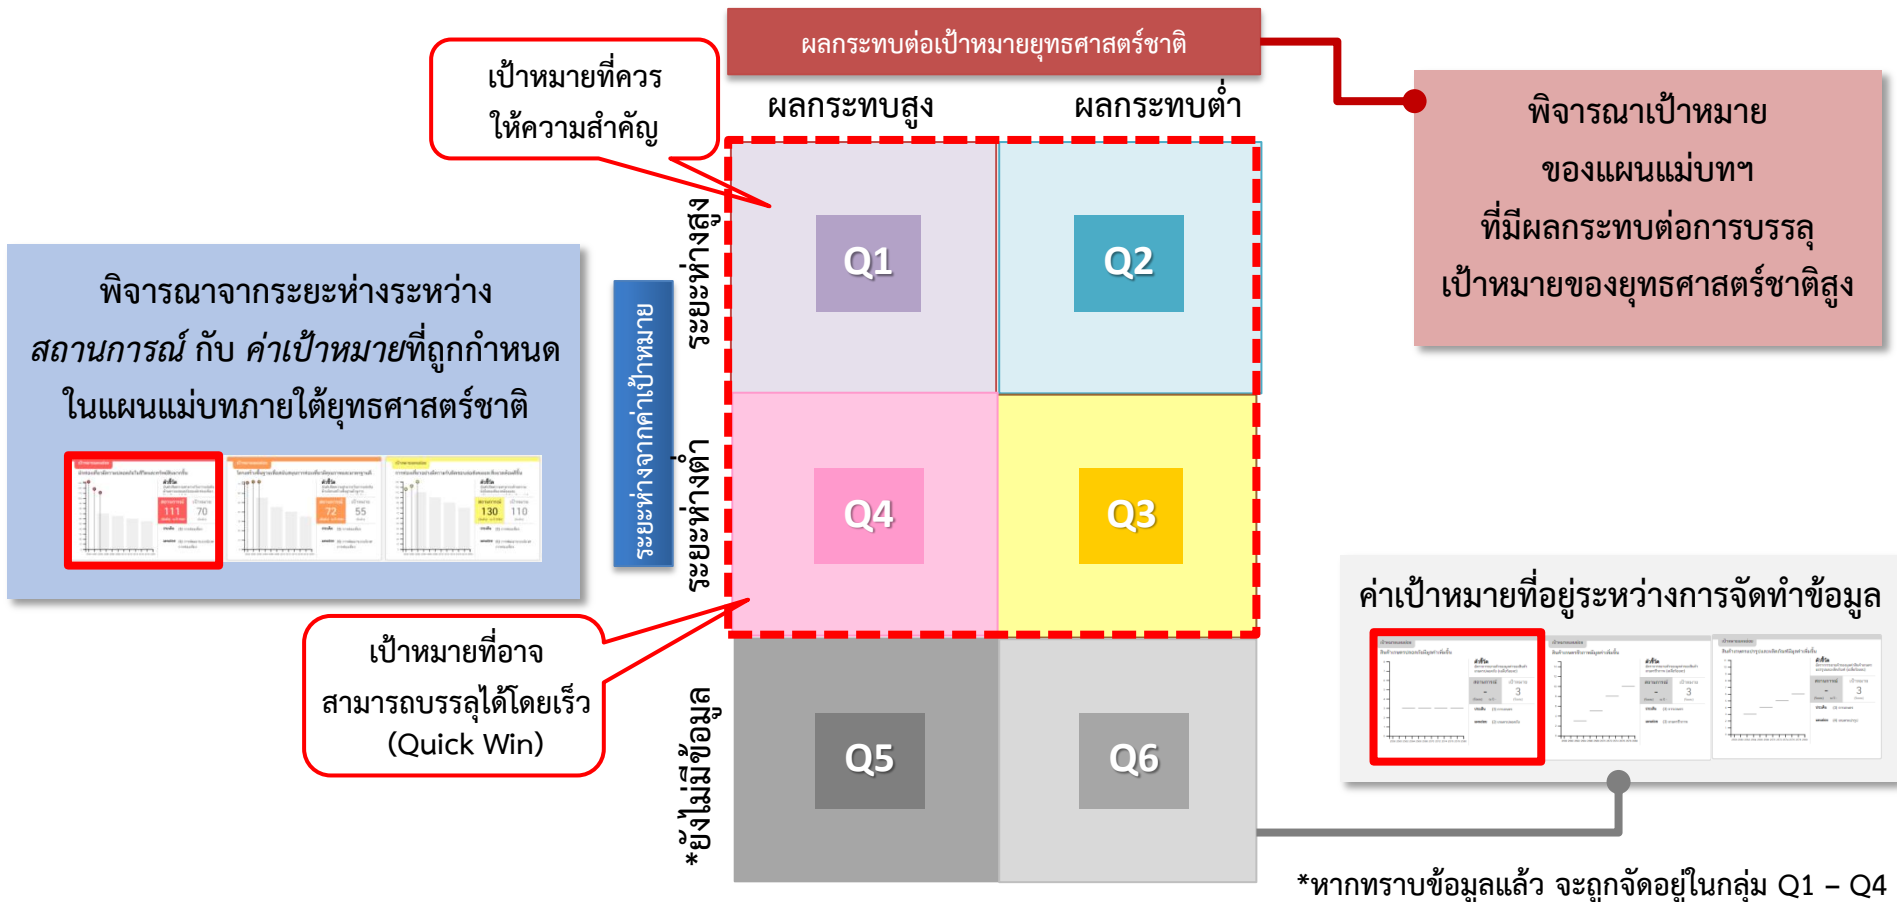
ผลกระทบต่อเป้าหมายยุทธศาสตร์ชาติ

เป้าหมายที่ควร ให้ความสำคัญ

ผลกระทบสูง

ผลกระทบต่ำ

พิจารณาเป้าหมาย ของแผนแม่บทฯ ที่มีผลกระทบต่อการบรรลุ เป้าหมายของยุทธศาสตร์ชาติสูง

พิจารณาจากระยะห่างระหว่าง *สถานการณ์* กับ *ค่าเป้าหมาย*ที่ถูกกำหนด ในแผนแม่บทภายใต้ยุทธศาสตร์ชาติ

111 70

72 55

130 110

ระยะห่างจากค่าเป้าหมาย

ระยะห่างสูง

ระยะห่างต่ำ

Q1

Q2

Q4

Q3

Q5

Q6

เป้าหมายที่อาจ สามารถบรรลุได้โดยเร็ว (Quick Win)

*ยังไม่มีข้อมูล

ค่าเป้าหมายที่อยู่ระหว่างการจัดทำข้อมูล

*หากทราบข้อมูลแล้ว จะถูกจัดอยู่ในกลุ่ม Q1 – Q4